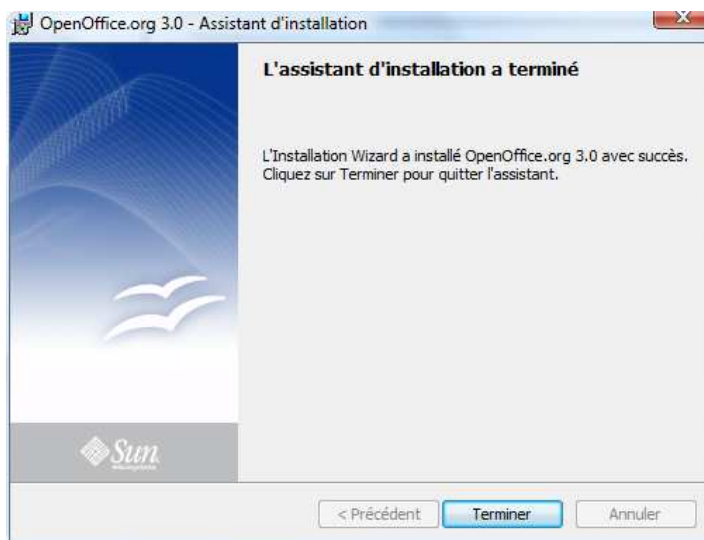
OpenOffice.org 3.0 - Assistant d'installation

L'assistant d'installation a terminé

L'Installation Wizard a installé OpenOffice.org 3.0 avec succès. Cliquez sur Terminer pour quitter l'assistant.

Sun

< Précédent
Terminer
Annuler